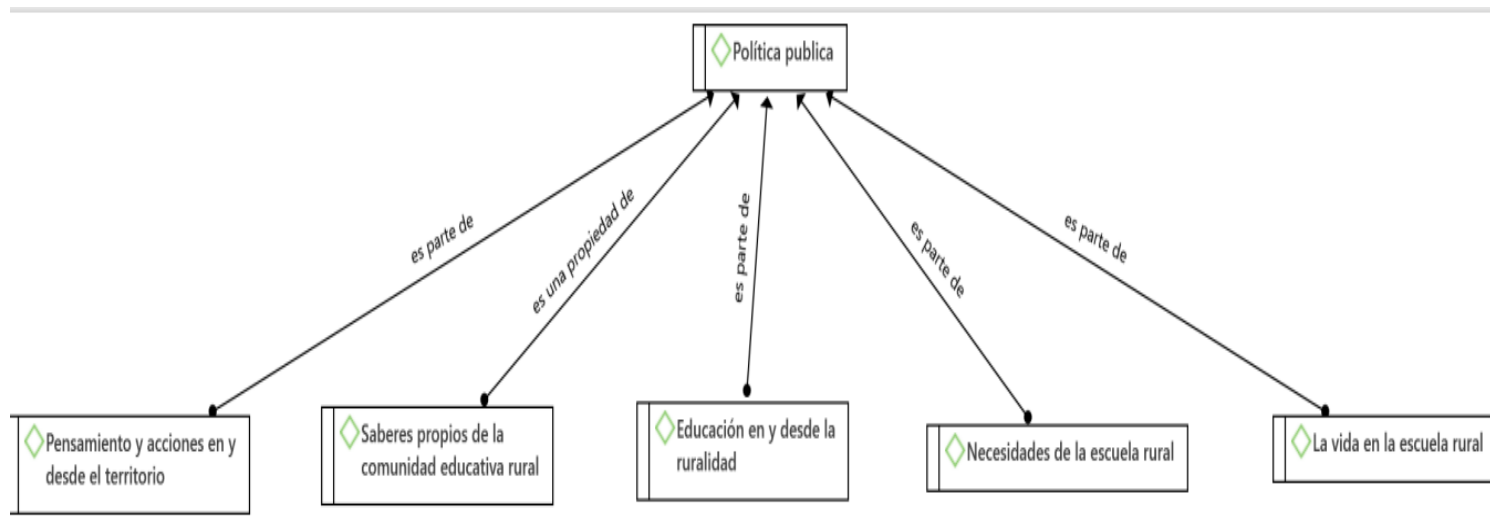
Política publica

es parte de

es una propiedad de

es parte de

es parte de

es parte de

Pensamiento y acciones en y desde el territorio

Saberes propios de la comunidad educativa rural

Educación en y desde la ruralidad

Necesidades de la escuela rural

La vida en la escuela rural